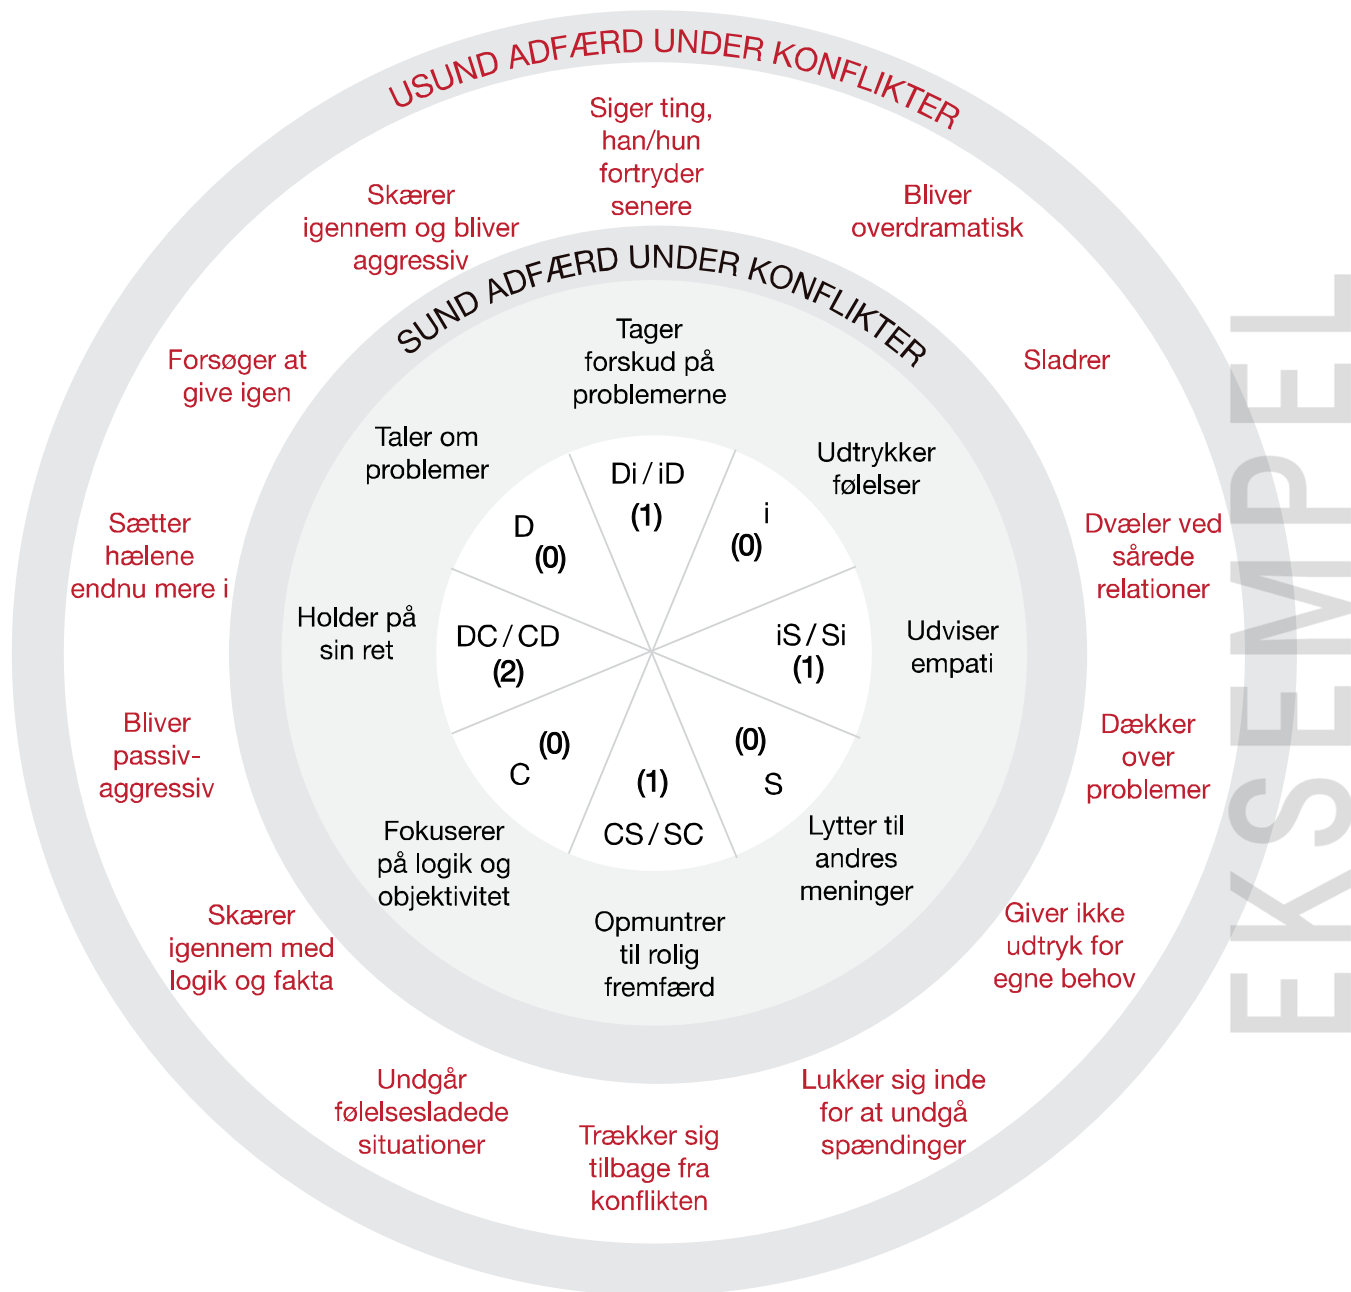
USUND ADFÆRD UNDER KONFLIKTER

Siger ting, han/hun fortryder senere

Bliver overdramatisk

Sladrer

Dvæler ved sårede relationer

Dækker over problemer

Giver ikke udtryk for egne behov

Lukker sig inde for at undgå spændinger

Trækker sig tilbage fra konflikten

Undgår følelsesladede situationer

Skærer igennem med logik og fakta

Bliver passiv-aggressiv

Sætter hælene endnu mere i

Forsøger at give igen

Skærer igennem og bliver aggressiv

SUND ADFÆRD UNDER KONFLIKTER

Tager forskud på problemerne

Udtrykker følelser

Udviser empati

Lytter til andres meninger

Opmuntrer til rolig fremfærd

Fokuserer på logik og objektivitet

Holder på sin ret

Taler om problemer

Di / iD (1)

i (0)

iS / Si (1)

(0) S

(1) CS / SC

(0) C

DC / CD (2)

D (0)

EKSEMPEL